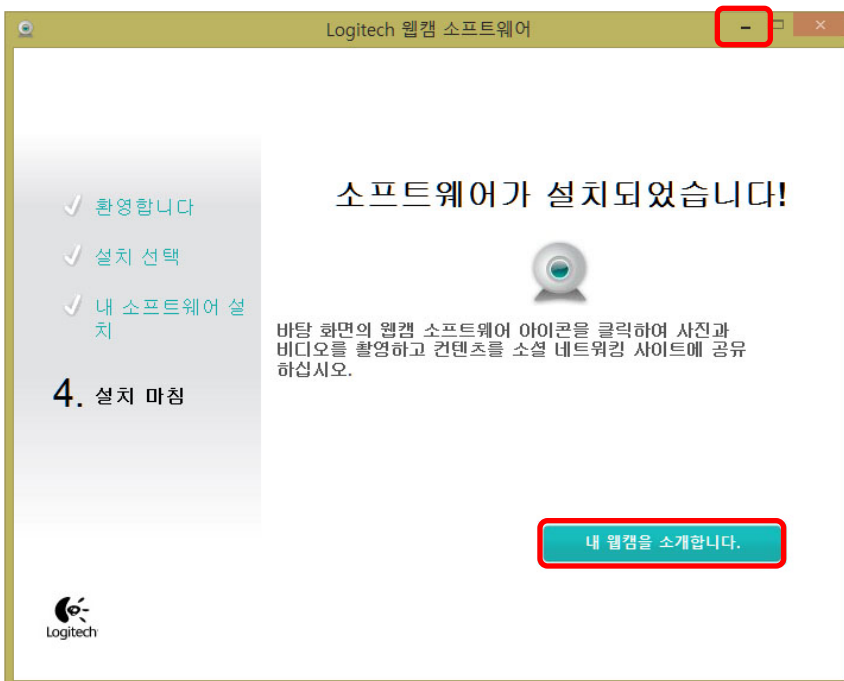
Logitech 웹캠 소프트웨어

✓ 환영합니다

✓ 설치 선택

✓ 내 소프트웨어 설치

4. 설치 마침

소프트웨어가 설치되었습니다!

바탕 화면의 웹캠 소프트웨어 아이콘을 클릭하여 사진과 비디오를 촬영하고 컨텐츠를 소셜 네트워킹 사이트에 공유하십시오.

내 웹캠을 소개합니다.

Logitech